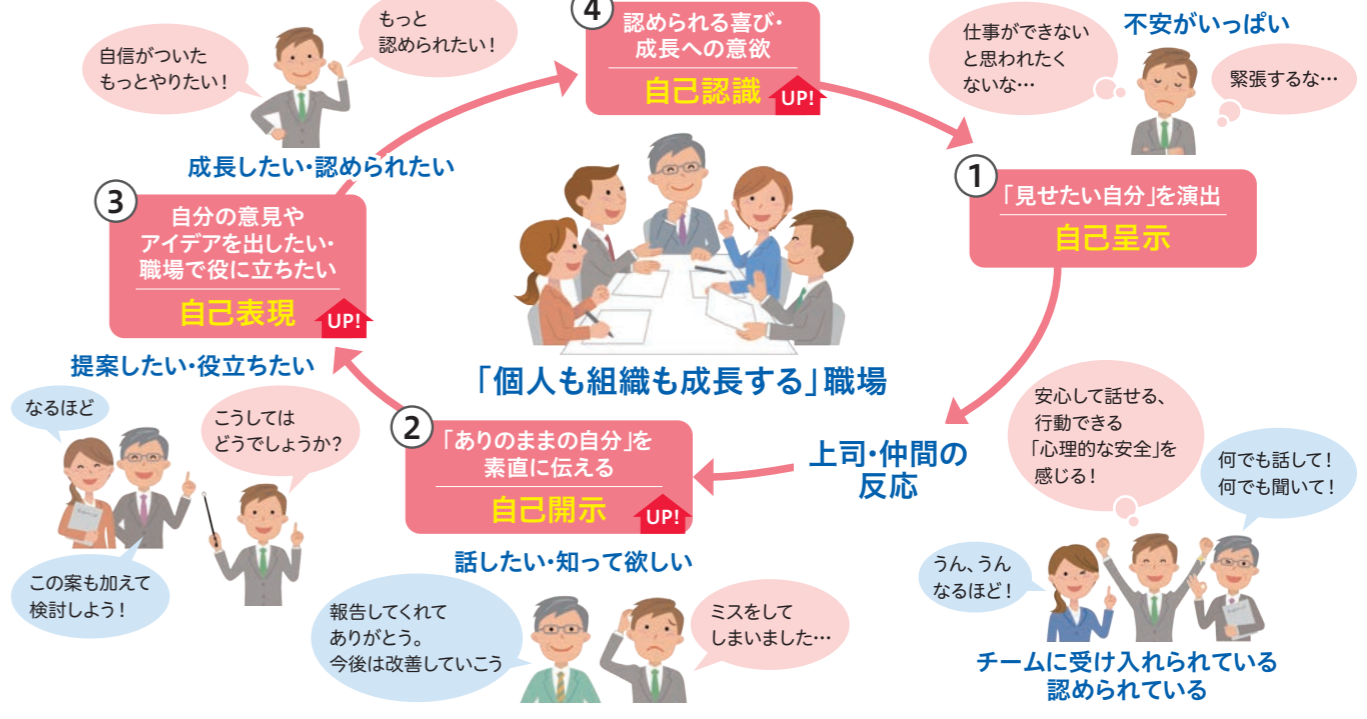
もっと
認められたい！

自信がついた
もっとやりたい！

4
認められる喜び・
成長への意欲
自己認識
UP!

仕事ができない
と思われたく
ないな…

不安がいっぱい

緊張するな…

成長したい・認められたい

3
自分の意見や
アイデアを出したい・
職場で役に立ちたい
自己表現
UP!

1
「見せたい自分」を演出
自己呈示

提案したい・役立ちたい

「個人も組織も成長する」職場

なるほど

こうしては
どうでしょうか？

2
「ありのままの自分」を
素直に伝える
自己開示
UP!

上司・仲間の
反応

安心して話せる、
行動できる
「心理的な安全」を
感じる！

何でも話して！
何でも聞いて！

この案も加えて
検討しよう！

話したい・知って欲しい

うん、うん
なるほど！

報告してくれて
ありがとう。
今後は改善していこう

ミスをして
しまいました…

チームに受け入れられている
認められている